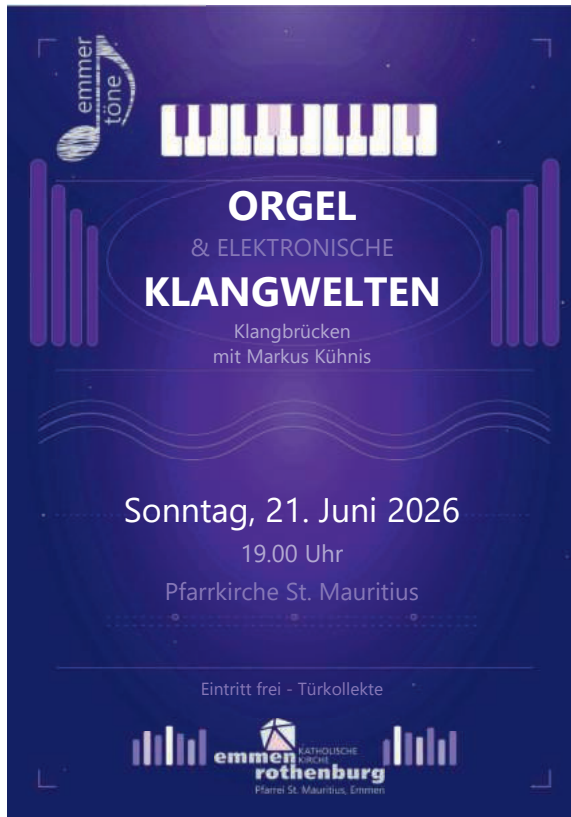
emmer töne

ORGEL

& ELEKTRONISCHE

KLANGWELTEN

Klangbrücken mit Markus Kühnis

Sonntag, 21. Juni 2026

19.00 Uhr

Pfarrkirche St. Mauritius

Eintritt frei - Türkollekte

emmen KATHOLISCHE KIRCHE rothenburg

Pfarrei St. Mauritius, Emmen